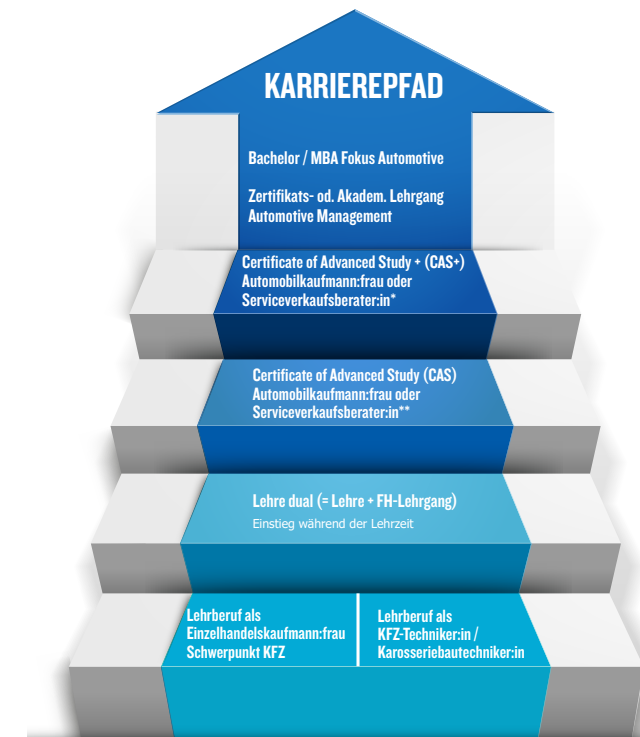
KARRIEREPFAD

Bachelor / MBA Fokus Automotive

Zertifikats- od. Akadem. Lehrgang Automotive Management

Certificate of Advanced Study + (CAS+) Automobilkaufmann:frau oder Serviceverkaufsberater:in*

Certificate of Advanced Study (CAS) Automobilkaufmann:frau oder Serviceverkaufsberater:in**

Lehre dual (= Lehre + FH-Lehrgang)
Einstieg während der Lehrzeit

Lehrberuf als Einzelhandelskaufmann:frau Schwerpunkt KFZ

Lehrberuf als KFZ-Techniker:in / Karosseriebautechniker:in